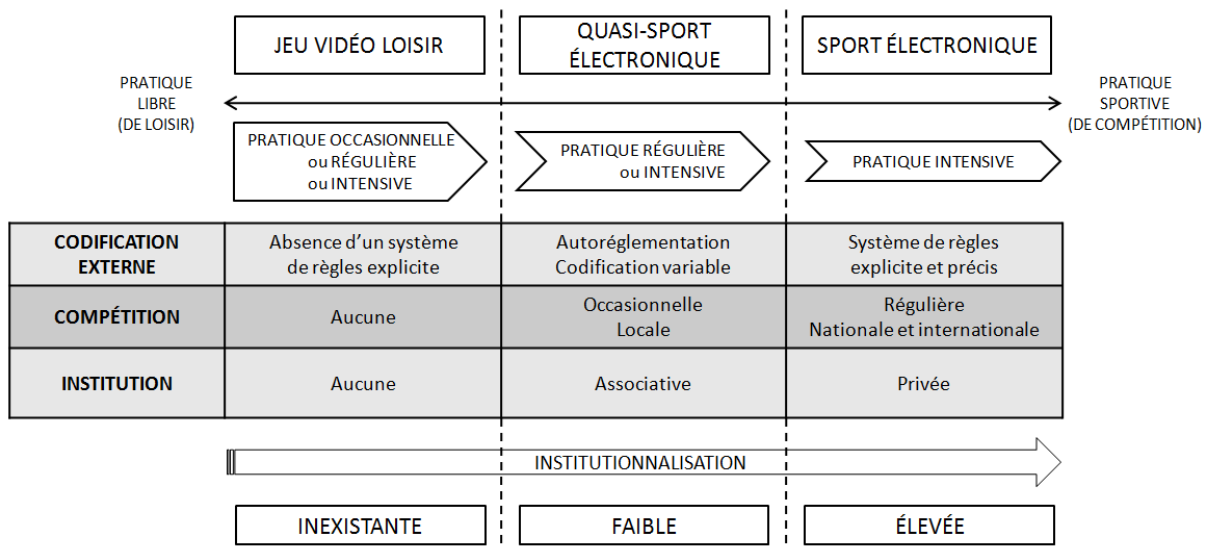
| | JEU VIDÉO LOISIR | QUASI-SPORT ÉLECTRONIQUE | SPORT ÉLECTRONIQUE |
|---|---|---|---|

PRATIQUE LIBRE (DE LOISIR)

PRATIQUE SPORTIVE (DE COMPÉTITION)

PRATIQUE OCCASIONNELLE ou RÉGULIÈRE ou INTENSIVE

PRATIQUE RÉGULIÈRE ou INTENSIVE

PRATIQUE INTENSIVE

| | | | |
|---|---|---|---|
| CODIFICATION EXTERNE | Absence d'un système de règles explicite | Autoréglementation Codification variable | Système de règles explicite et précis |
| COMPÉTITION | Aucune | Occasionnelle Locale | Régulière Nationale et internationale |
| INSTITUTION | Aucune | Associative | Privée |

INSTITUTIONNALISATION

| INEXISTANTE | FAIBLE | ÉLEVÉE |
|---|---|---|